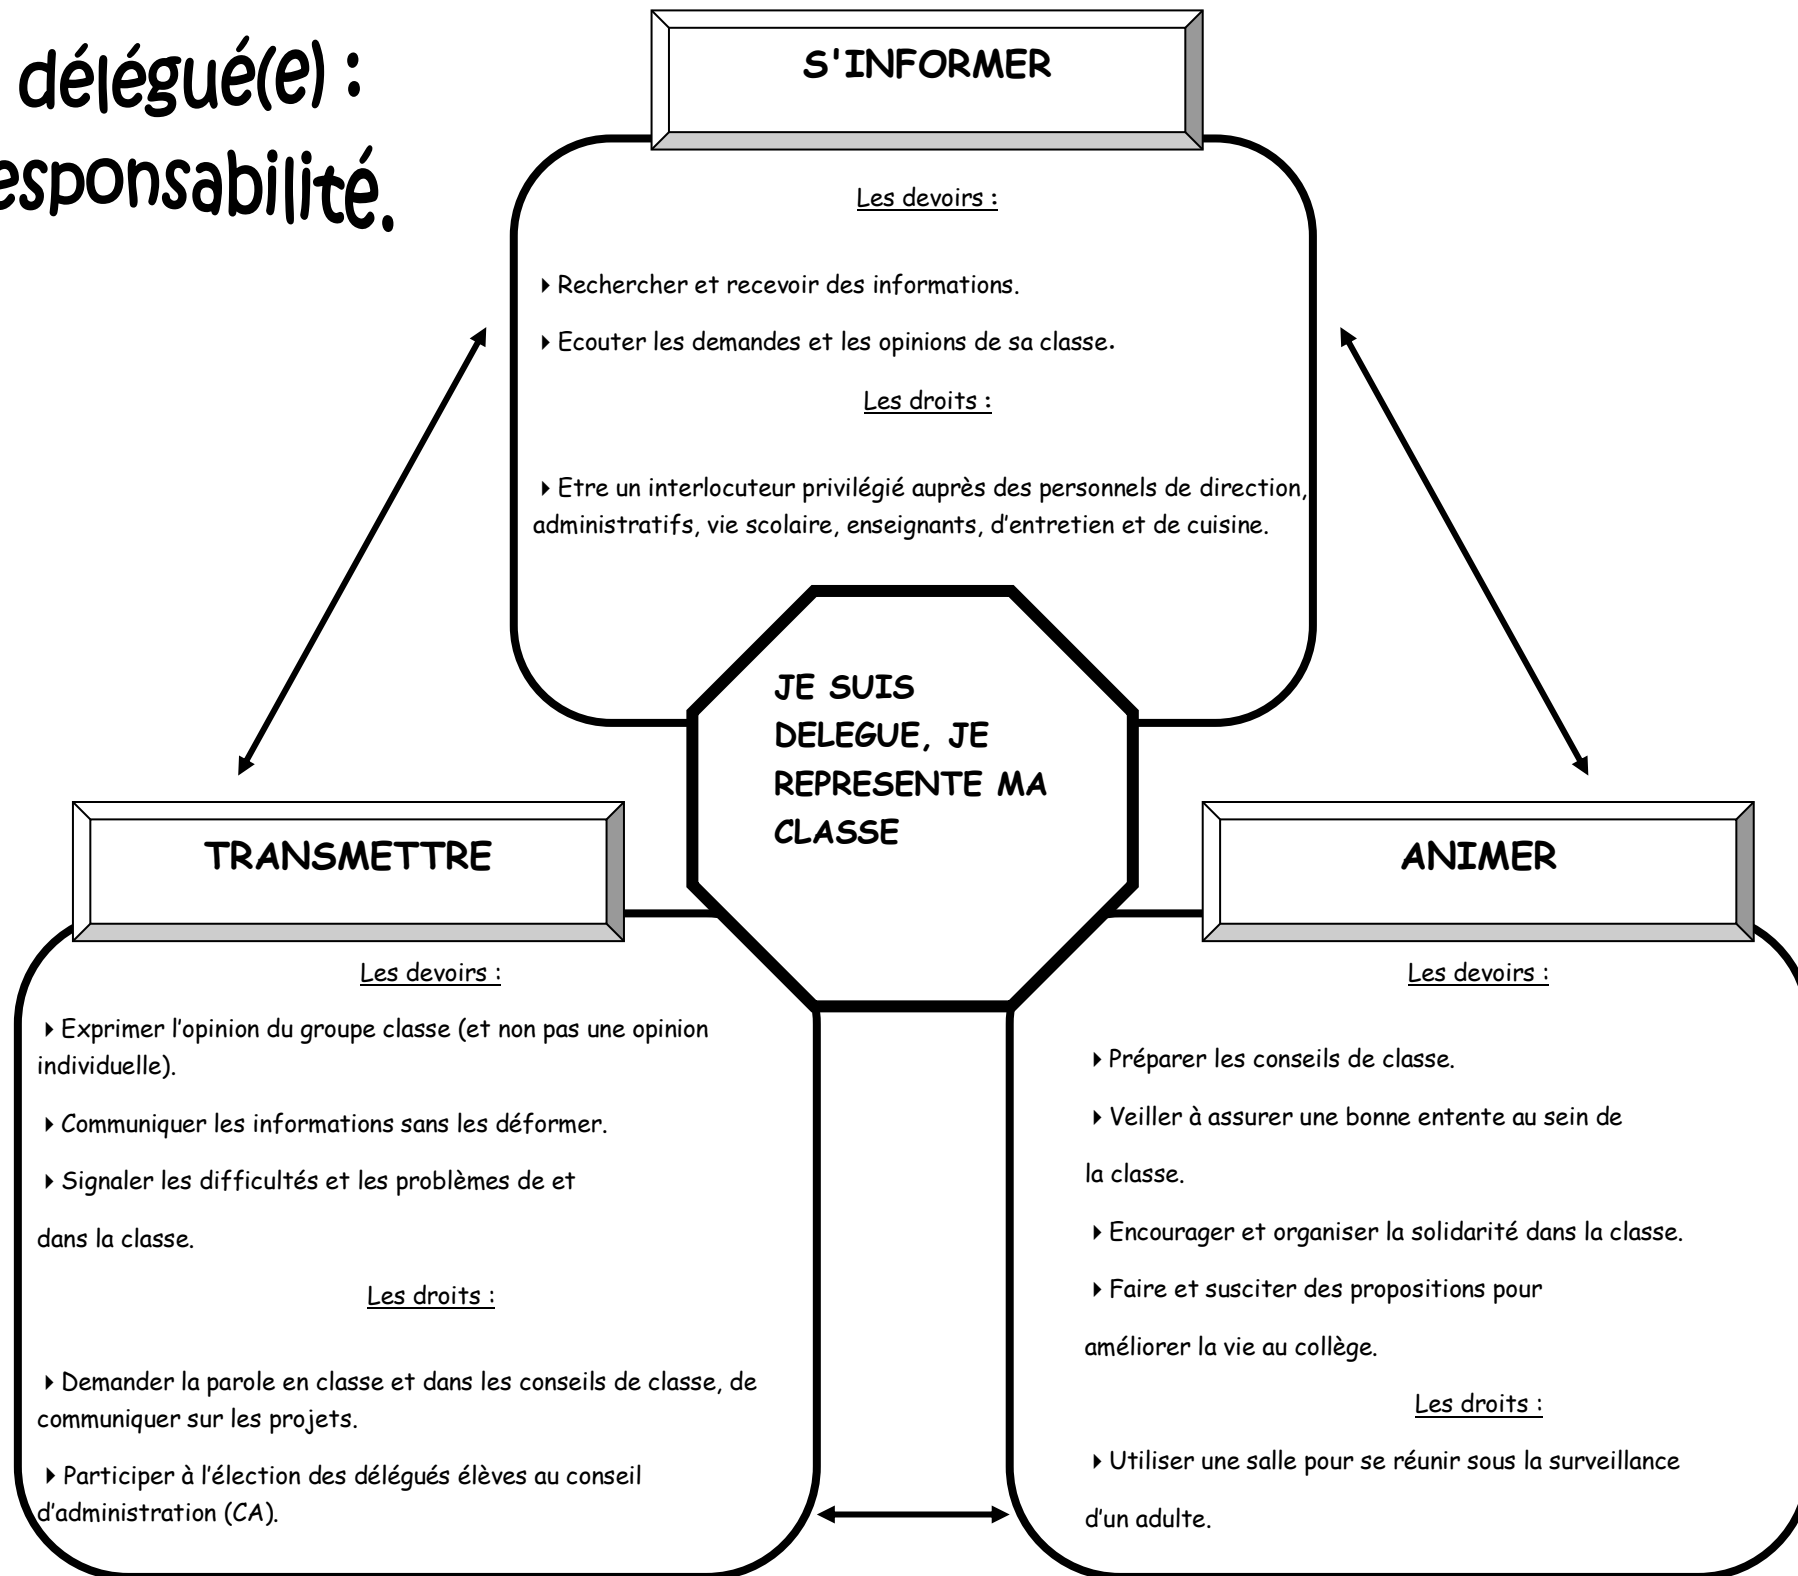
délégué(e) :
esponsabilité.

S'INFORMER

Les devoirs :

‣ Rechercher et recevoir des informations.

‣ Ecouter les demandes et les opinions de sa classe.

Les droits :

‣ Etre un interlocuteur privilégié auprès des personnels de direction, administratifs, vie scolaire, enseignants, d'entretien et de cuisine.

JE SUIS DELEGUE, JE REPRESENTE MA CLASSE

TRANSMETTRE

Les devoirs :

‣ Exprimer l'opinion du groupe classe (et non pas une opinion individuelle).

‣ Communiquer les informations sans les déformer.

‣ Signaler les difficultés et les problèmes de et dans la classe.

Les droits :

‣ Demander la parole en classe et dans les conseils de classe, de communiquer sur les projets.

‣ Participer à l'élection des délégués élèves au conseil d'administration (CA).

ANIMER

Les devoirs :

‣ Préparer les conseils de classe.

‣ Veiller à assurer une bonne entente au sein de la classe.

‣ Encourager et organiser la solidarité dans la classe.

‣ Faire et susciter des propositions pour améliorer la vie au collège.

Les droits :

‣ Utiliser une salle pour se réunir sous la surveillance d'un adulte.